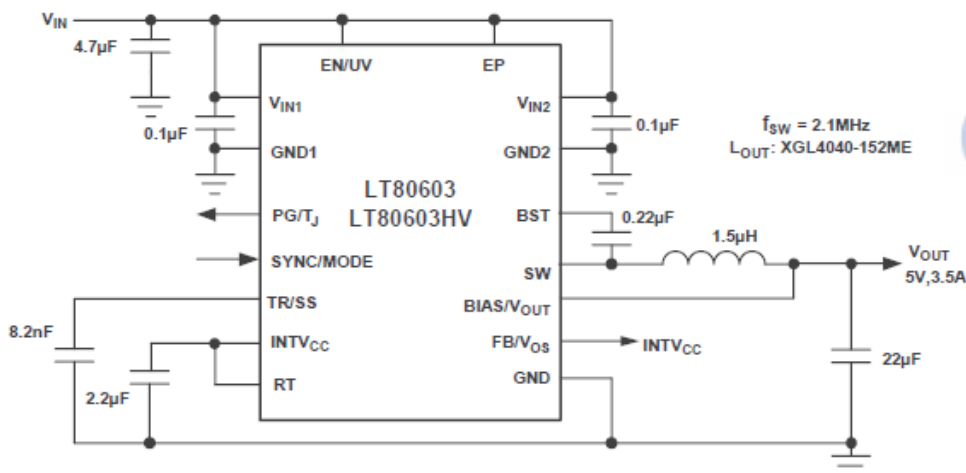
$V_{IN}$
4.7µF
0.1µF
EN/UV
EP
$V_{IN1}$
$V_{IN2}$
0.1µF
$f_{SW}$ = 2.1MHz
$L_{OUT}$: XGL4040-152ME
GND1
GND2
LT80603
LT80603HV
$PG/T_J$
BST
0.22µF
1.5µH
SYNC/MODE
SW
$V_{OUT}$
5V,3.5A
TR/SS
$BIAS/V_{OUT}$
8.2nF
$INTV_{CC}$
$FB/V_{OS}$
$INTV_{CC}$
2.2µF
RT
GND
22µF